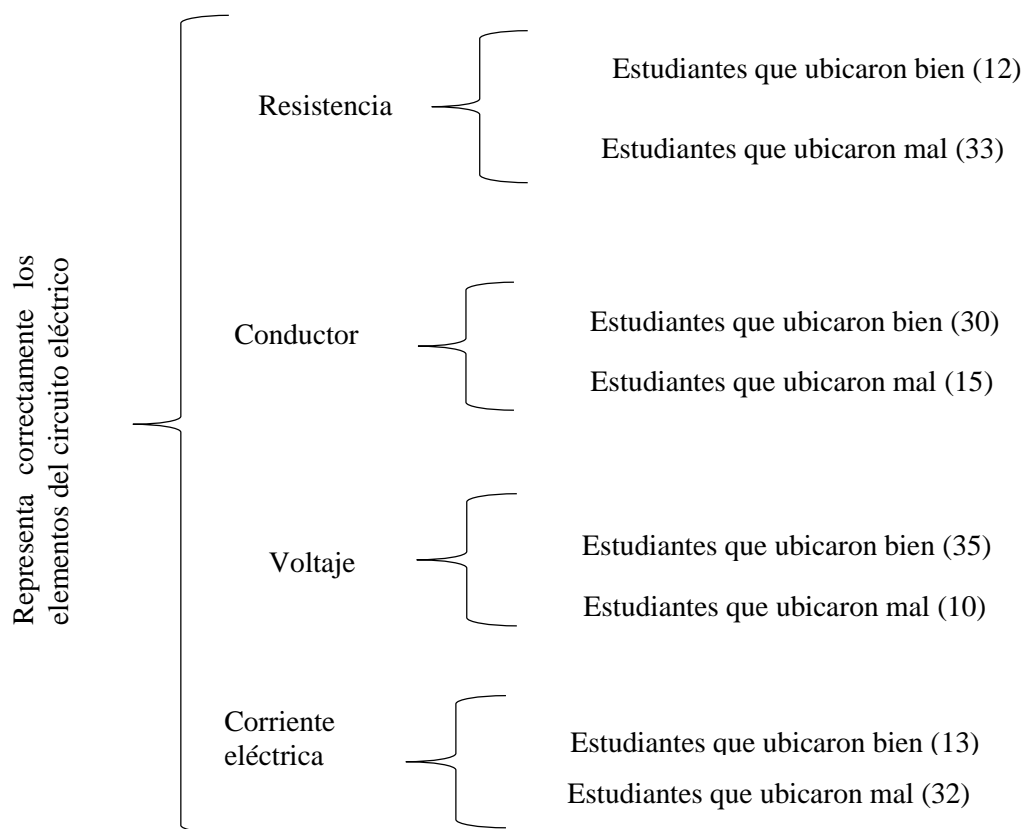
Representa correctamente los elementos del circuito eléctrico

Resistencia

Estudiantes que ubicaron bien (12)

Estudiantes que ubicaron mal (33)

Conductor

Estudiantes que ubicaron bien (30)

Estudiantes que ubicaron mal (15)

Voltaje

Estudiantes que ubicaron bien (35)

Estudiantes que ubicaron mal (10)

Corriente eléctrica

Estudiantes que ubicaron bien (13)

Estudiantes que ubicaron mal (32)